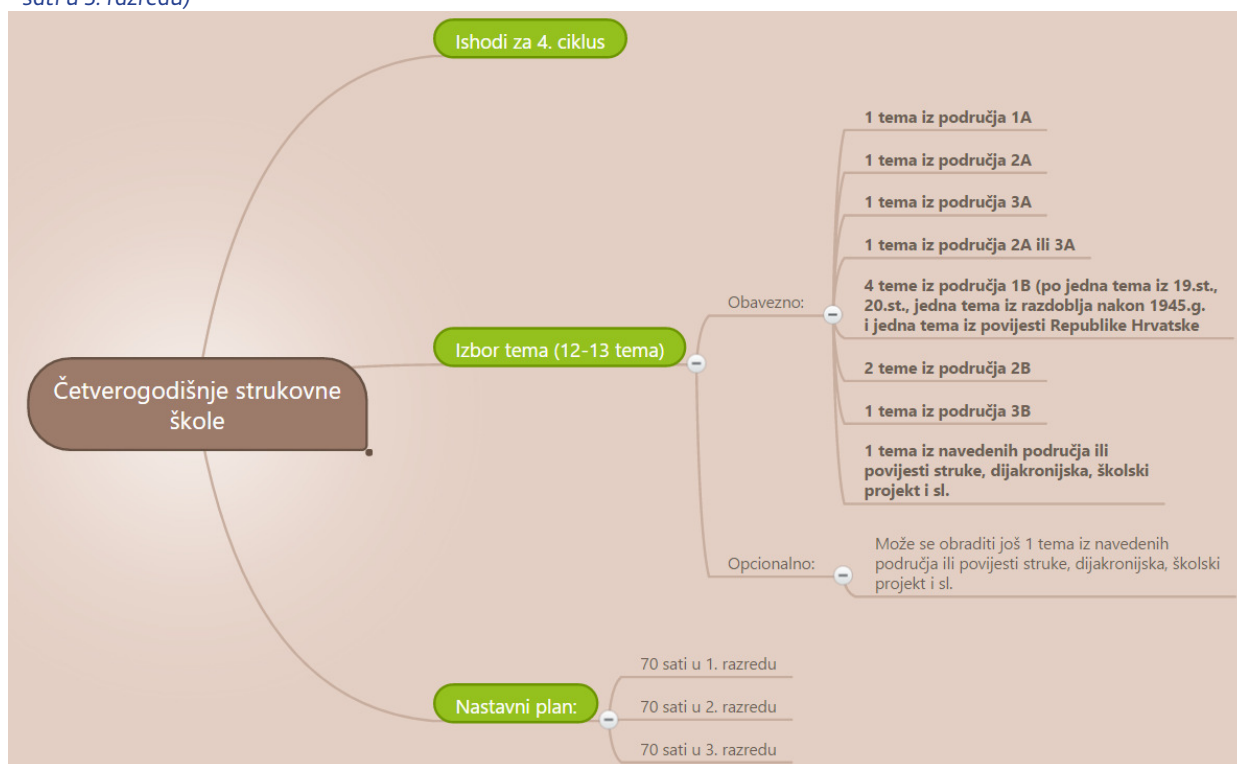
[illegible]

Ishodi za 4. ciklus

Četverogodišnje strukovne škole

Izbor tema (12-13 tema)

Obavezno:

1 tema iz područja 1A

1 tema iz područja 2A

1 tema iz područja 3A

1 tema iz područja 2A ili 3A

4 teme iz područja 1B (po jedna tema iz 19.st., 20.st., jedna tema iz razdoblja nakon 1945.g. i jedna tema iz povijesti Republike Hrvatske

2 teme iz područja 2B

1 tema iz područja 3B

1 tema iz navedenih područja ili povijesti struke, dijakronijska, školski projekt i sl.

Opcionalno:

Može se obraditi još 1 tema iz navedenih područja ili povijesti struke, dijakronijska, školski projekt i sl.

Nastavni plan:

70 sati u 1. razredu

70 sati u 2. razredu

70 sati u 3. razredu